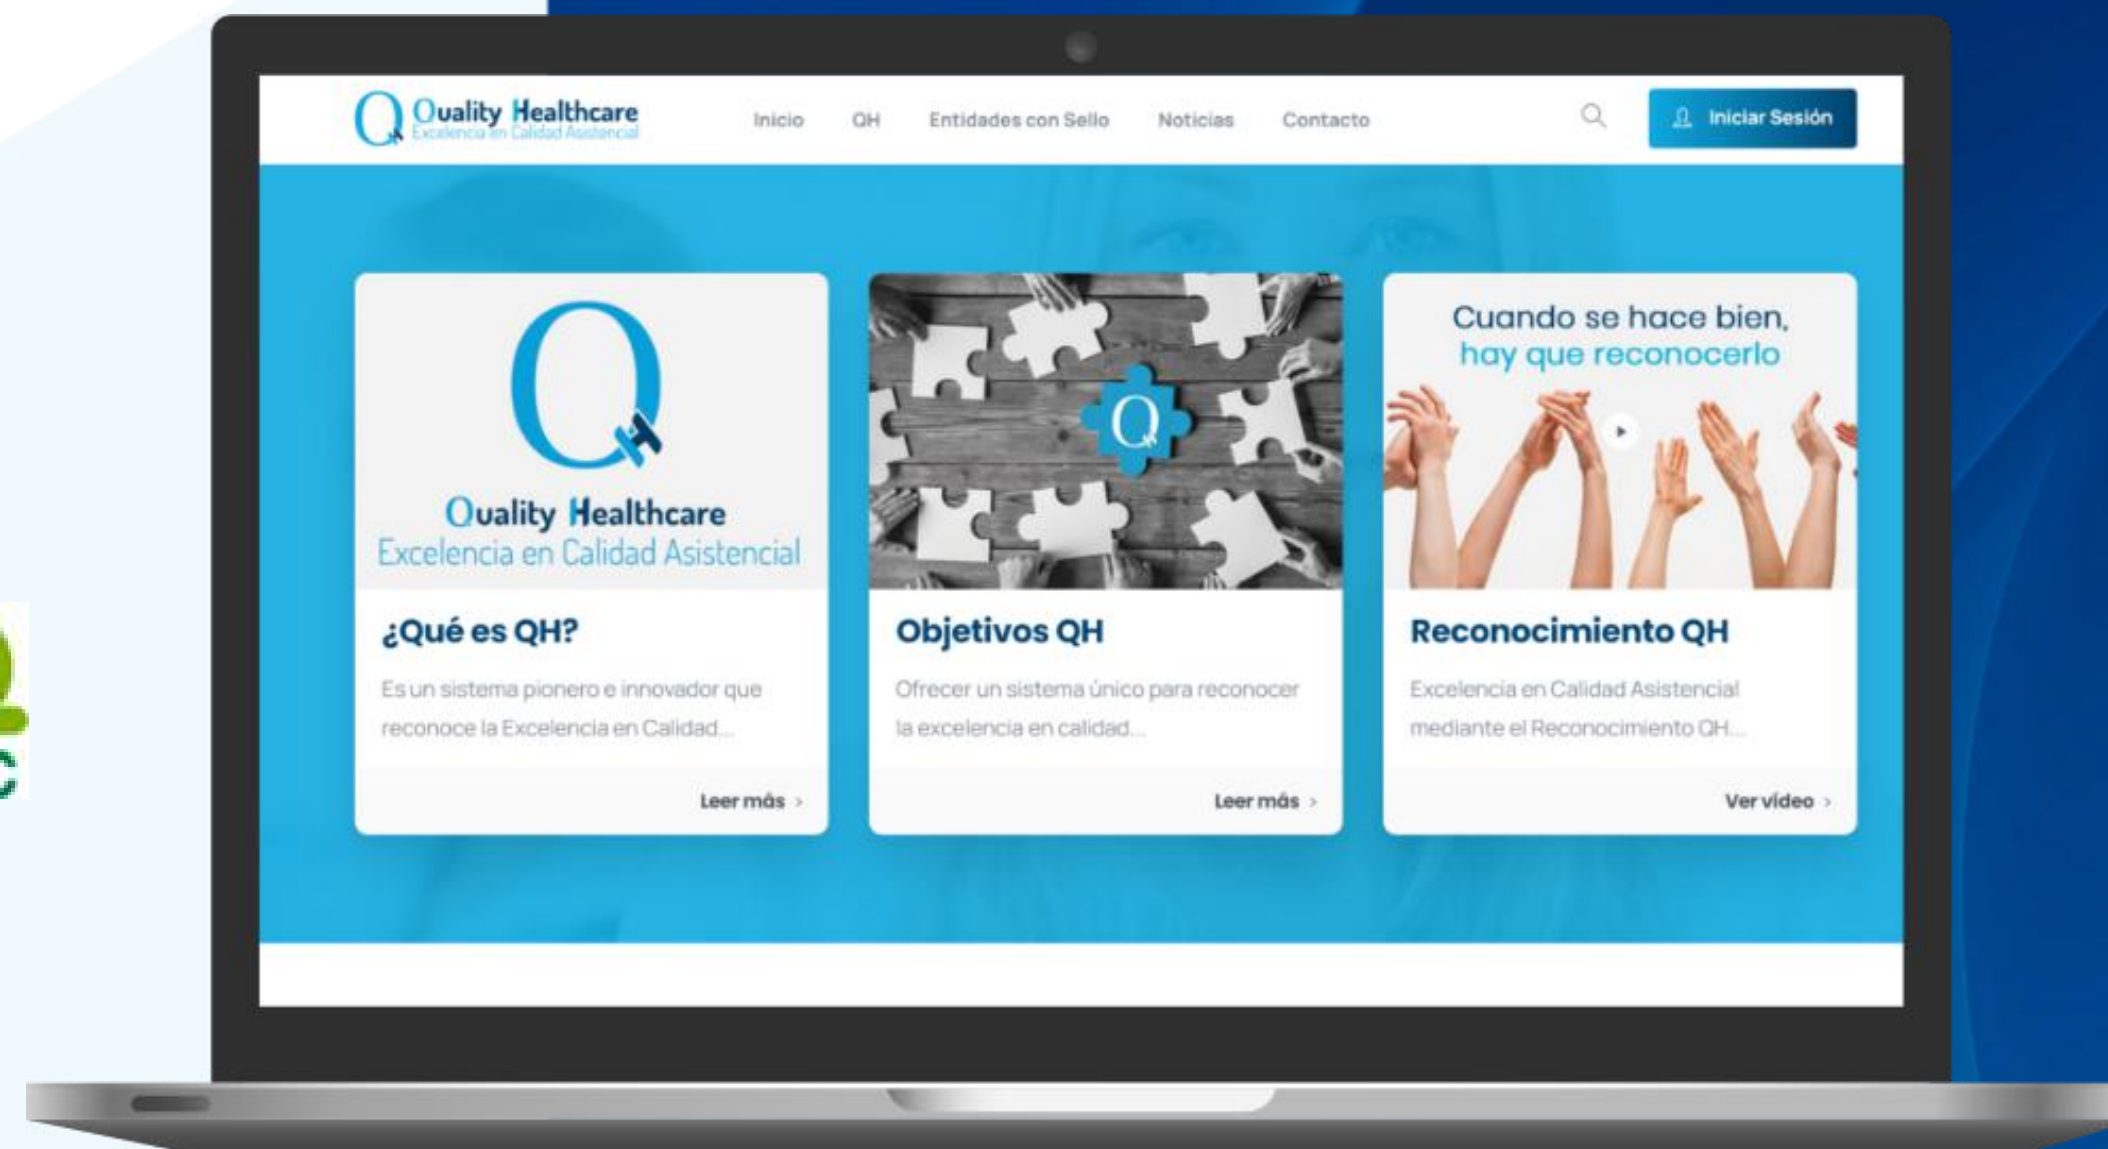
Quality Healthcare
Excelencia en Calidad Asistencial

Inicio QH Entidades con Sello Noticias Contacto

Iniciar Sesión

Quality Healthcare
Excelencia en Calidad Asistencial

¿Qué es QH?

Es un sistema pionero e innovador que reconoce la Excelencia en Calidad...

Leer más ›

Objetivos QH

Ofrecer un sistema único para reconocer la excelencia en calidad...

Leer más ›

Cuando se hace bien, hay que reconocerlo

Reconocimiento QH

Excelencia en Calidad Asistencial mediante el Reconocimiento QH...

Ver vídeo ›